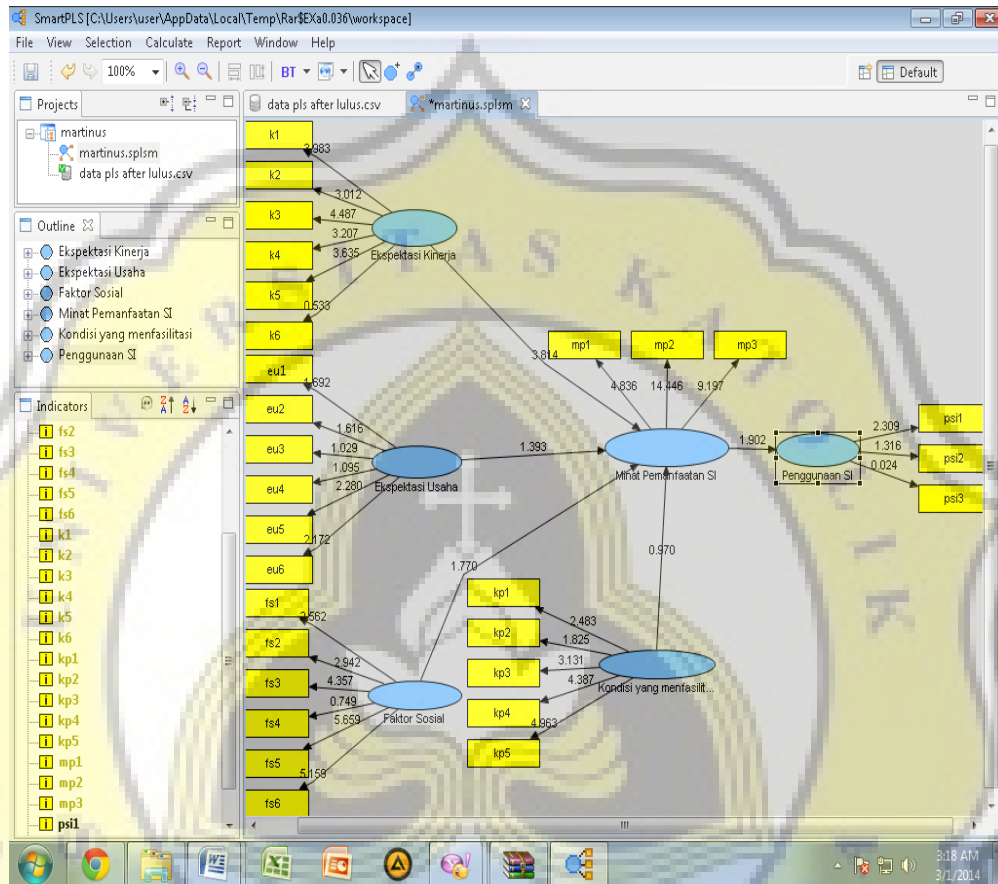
SmartPLS [C:\Users\user\AppData\Local\Temp\Rar$EXa0.036\workspace]

File View Selection Calculate Report Window Help

100%

BT

Default

Projects

martinus
martinus.splsm
data pls after lulus.csv

Outline

Ekspektasi Kinerja
Ekspektasi Usaha
Faktor Sosial
Minat Pemanfaatan SI
Kondisi yang menfasilitasi
Penggunaan SI

Indicators

fs2
fs3
fs4
fs5
fs6
k1
k2
k3
k4
k5
k6
kp1
kp2
kp3
kp4
kp5
mp1
mp2
mp3
psi1

data pls after lulus.csv
*martinus.splsm

k1
k2
k3
k4
k5
k6
2.983
3.012
4.487
3.207
3.635
0.533
Ekspektasi Kinerja
3.814
mp1
mp2
mp3
4.836
14.446
9.197
eu1
eu2
eu3
eu4
eu5
eu6
1.692
1.616
1.029
1.095
2.280
2.172
Ekspektasi Usaha
1.393
Minat Pemanfaatan SI
1.902
Penggunaan SI
2.309
1.316
0.024
psi1
psi2
psi3
0.970
1.770
kp1
kp2
kp3
kp4
kp5
2.483
1.825
3.131
4.387
4.963
Kondisi yang menfasilit...
fs1
fs2
fs3
fs4
fs5
fs6
2.562
2.942
4.357
0.749
5.659
5.158
Faktor Sosial

3:18 AM
3/1/2014